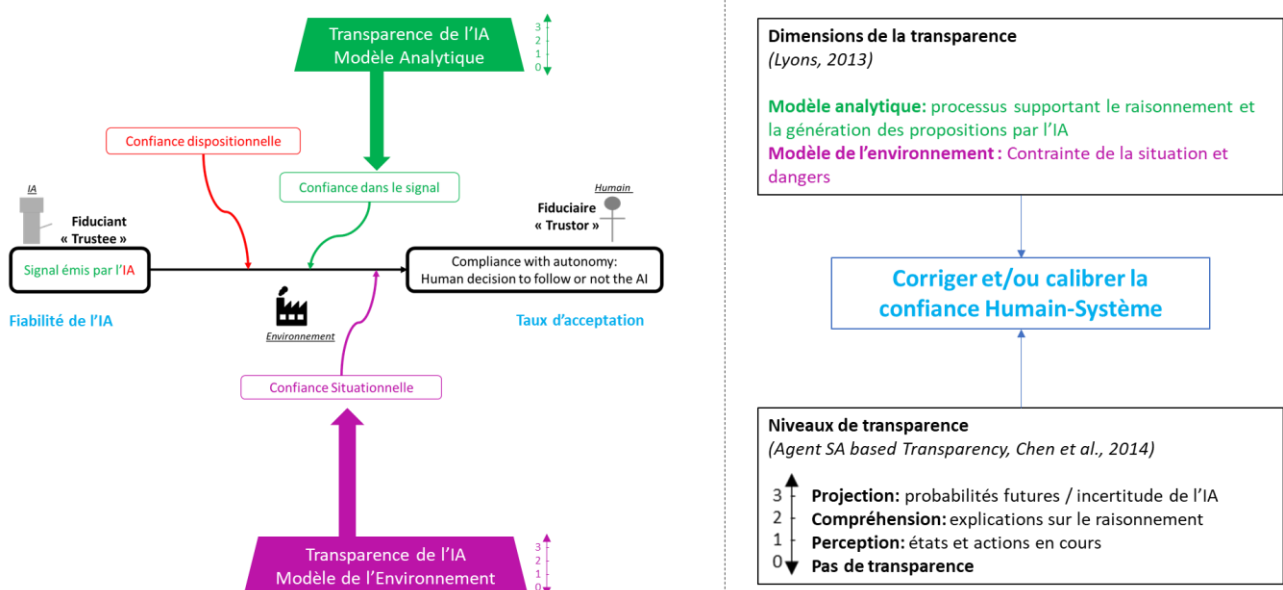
Transparence de l'IA
Modèle Analytique

3
2
1
0

Confiance dispositionnelle

Confiance dans le signal

IA

Fiduciant
« Trustee »

Humain

Fiduciaire
« Trustor »

Signal émis par l'IA

Compliance with autonomy:
Human decision to follow or not the AI

Fiabilité de l'IA

Environnement

Taux d'acceptation

Confiance Situationnelle

Transparence de l'IA
Modèle de l'Environnement

3
2
1
0

Dimensions de la transparence
(Lyons, 2013)

Modèle analytique: processus supportant le raisonnement et la génération des propositions par l'IA
Modèle de l'environnement : Contrainte de la situation et dangers

Corriger et/ou calibrer la confiance Humain-Système

Niveaux de transparence
(Agent SA based Transparency, Chen et al., 2014)

3 Projection: probabilités futures / incertitude de l'IA
2 Compréhension: explications sur le raisonnement
1 Perception: états et actions en cours
0 Pas de transparence